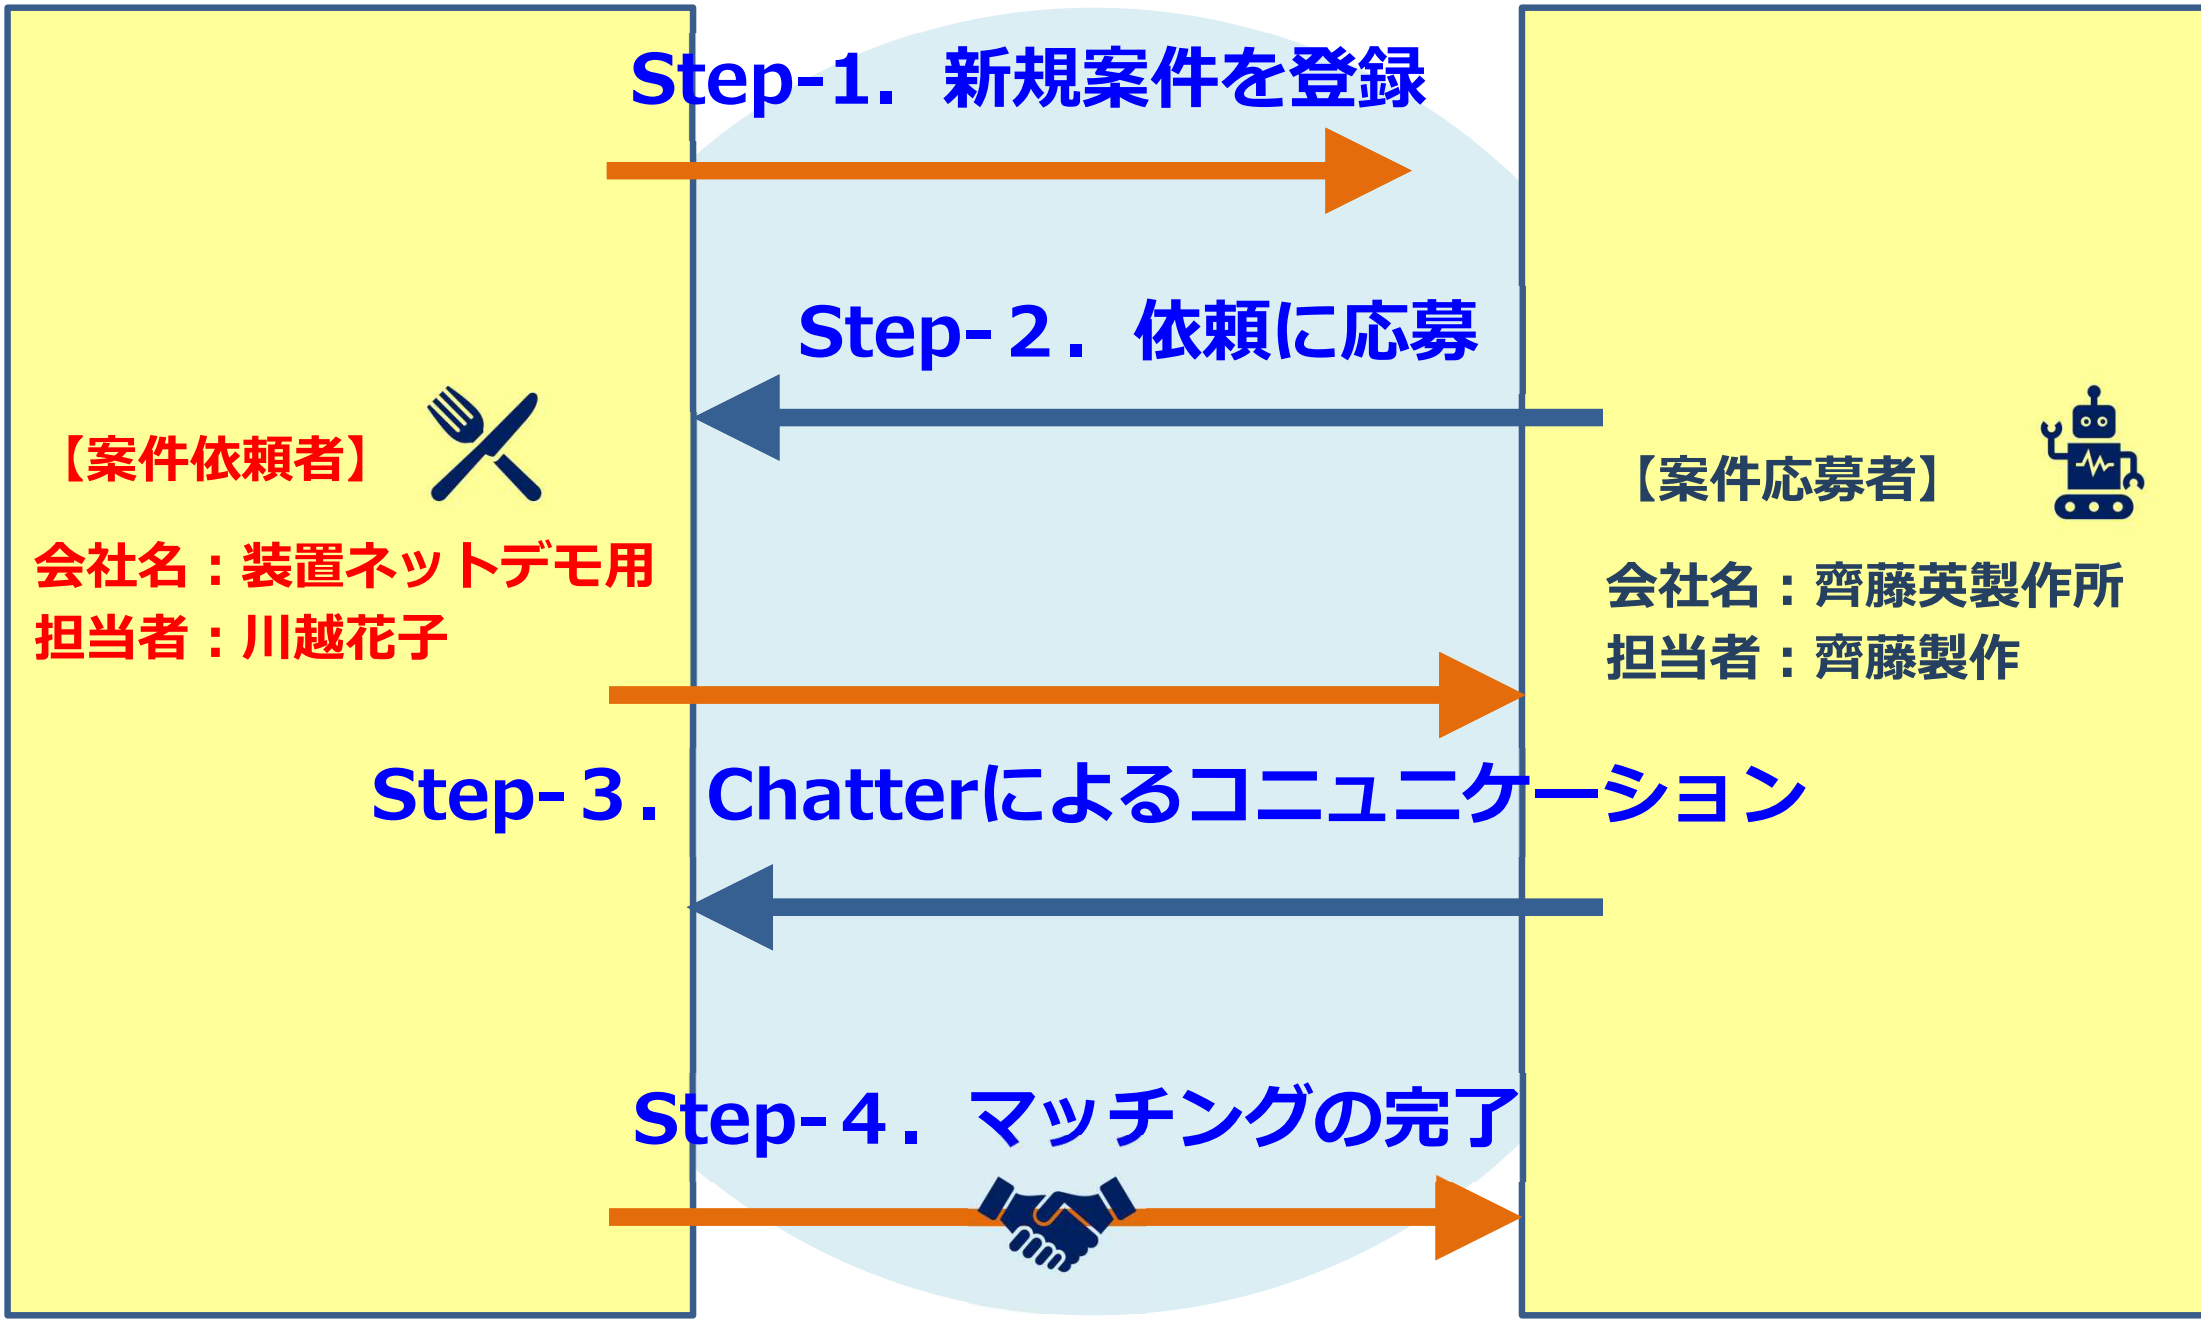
Step-1．新規案件を登録

Step-2．依頼に応募

【案件依頼者】

会社名：装置ネットデモ用
担当者：川越花子

【案件応募者】

会社名：齊藤英製作所
担当者：齊藤製作

Step-3．Chatterによるコミュニケーション

Step-4．マッチングの完了